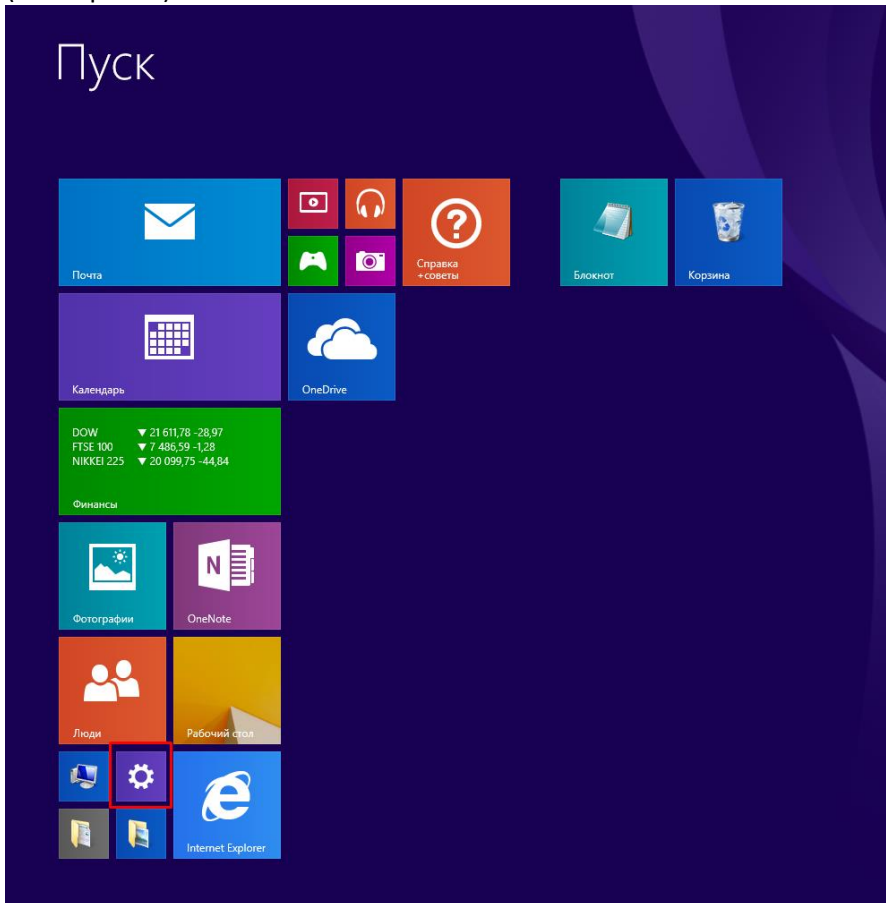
Пуск

Почта

Справка +советы

Блокнот

Корзина

Календарь

OneDrive

| DOW | ▼ 21 611,78 -28,97 |
|---|---|
| FTSE 100 | ▼ 7 486,59 -1,28 |
| NIKKEI 225 | ▼ 20 099,75 -44,84 |

Финансы

Фотографии

OneNote

Люди

Рабочий стол

Internet Explorer